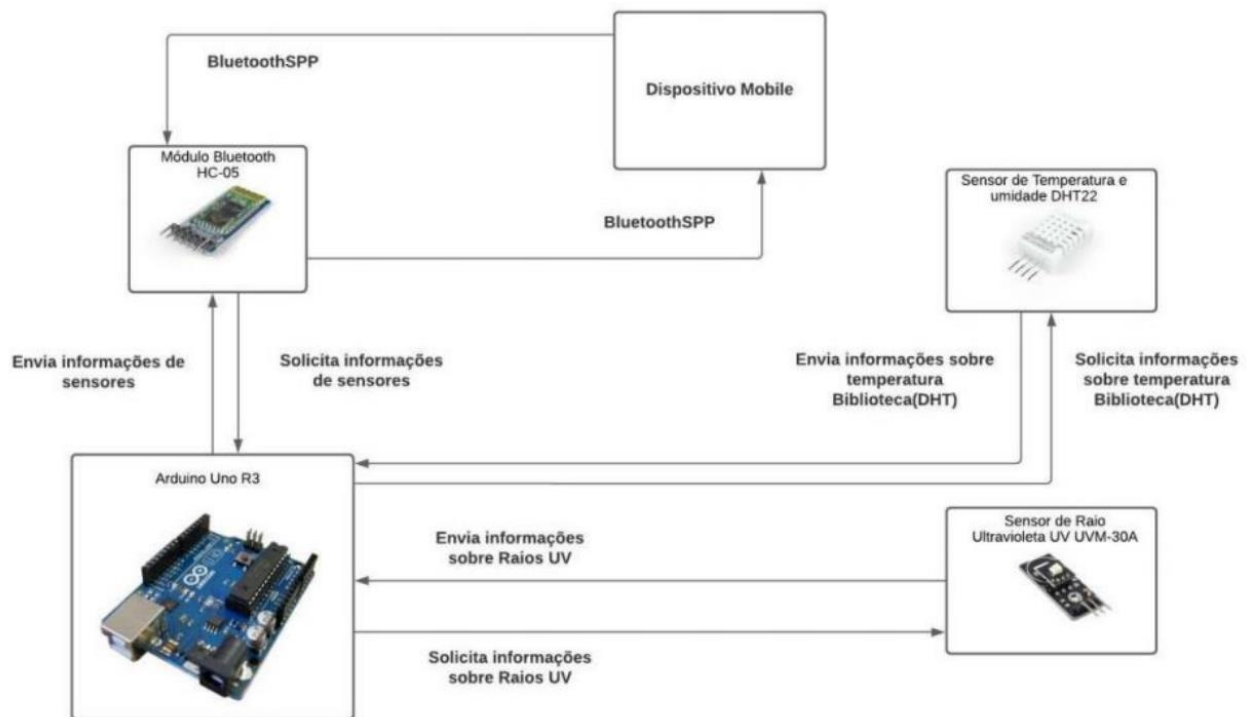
BluetoothSPP

Dispositivo Mobile

Módulo Bluetooth HC-05

BluetoothSPP

Sensor de Temperatura e umidade DHT22

Envia informações de sensores

Solicita informações de sensores

Envia informações sobre temperatura Biblioteca(DHT)

Solicita informações sobre temperatura Biblioteca(DHT)

Arduino Uno R3

Envia informações sobre Raios UV

Sensor de Raio Ultravioleta UV UVM-30A

Solicita informações sobre Raios UV